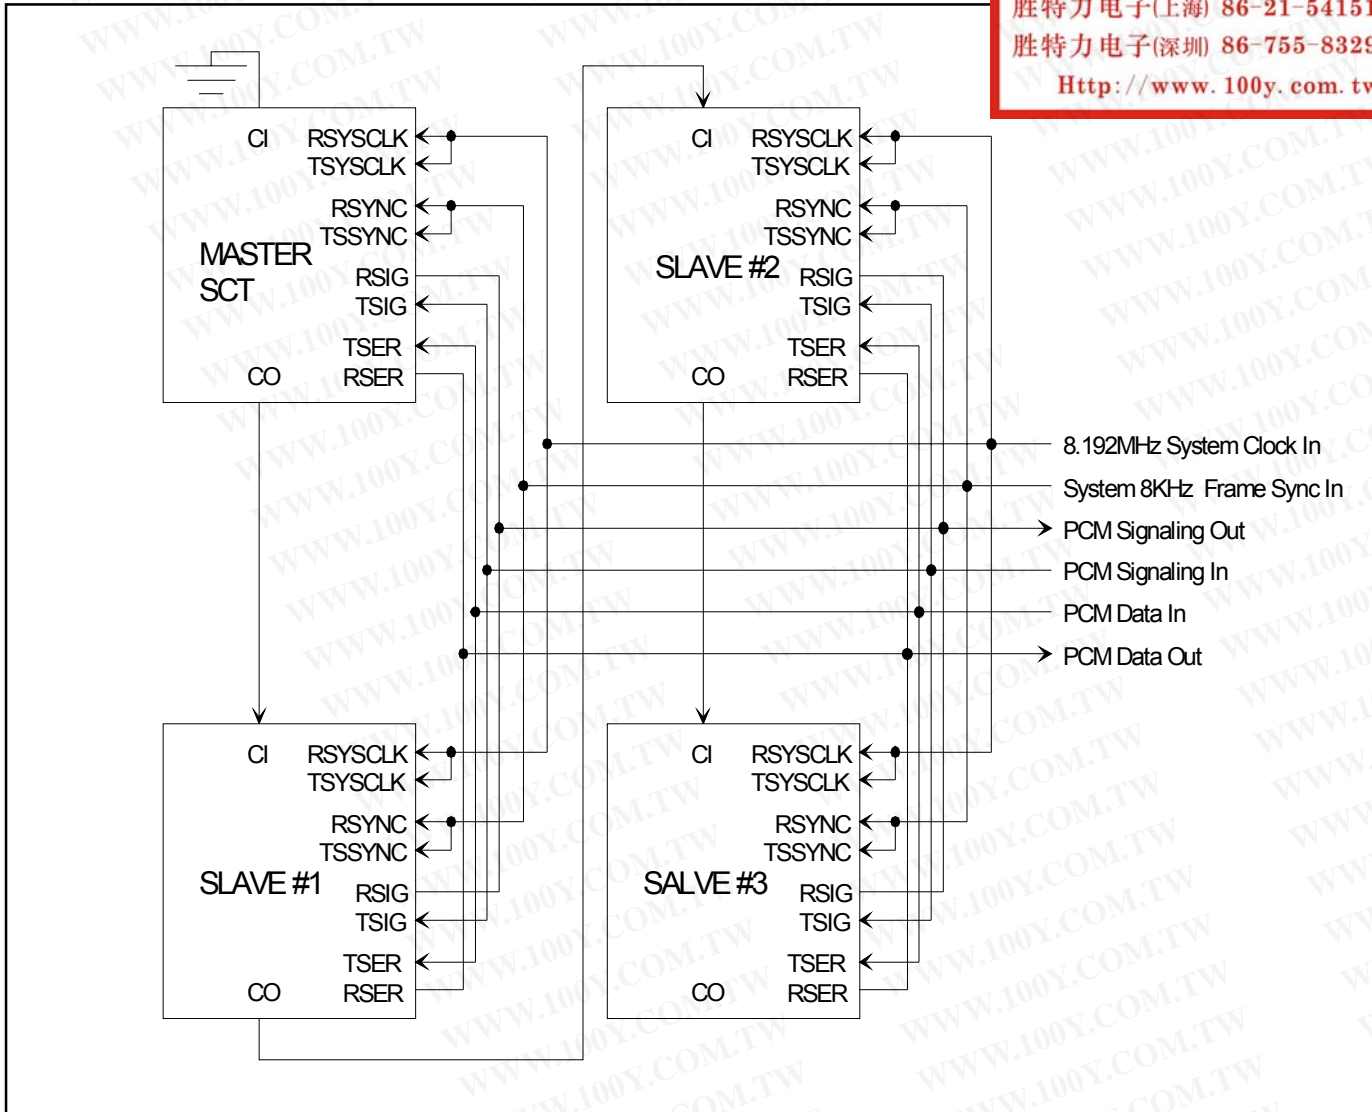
胜特力电子(上海) 86-21-5415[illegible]
胜特力电子(深圳) 86-755-8329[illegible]
Http://www.100y.com.tw

CI RSYSCLK
TSYSCLK
RSYNC
TSSYNC
MASTER SCT
RSIG
TSIG
TSER
CO RSER

CI RSYSCLK
TSYSCLK
RSYNC
TSSYNC
SLAVE #2
RSIG
TSIG
TSER
CO RSER

8.192MHz System Clock In
System 8KHz Frame Sync In
PCM Signaling Out
PCM Signaling In
PCM Data In
PCM Data Out

CI RSYSCLK
TSYSCLK
RSYNC
TSSYNC
SLAVE #1
RSIG
TSIG
TSER
CO RSER

CI RSYSCLK
TSYSCLK
RSYNC
TSSYNC
SALVE #3
RSIG
TSIG
TSER
CO RSER

WWW.100Y.COM.TW